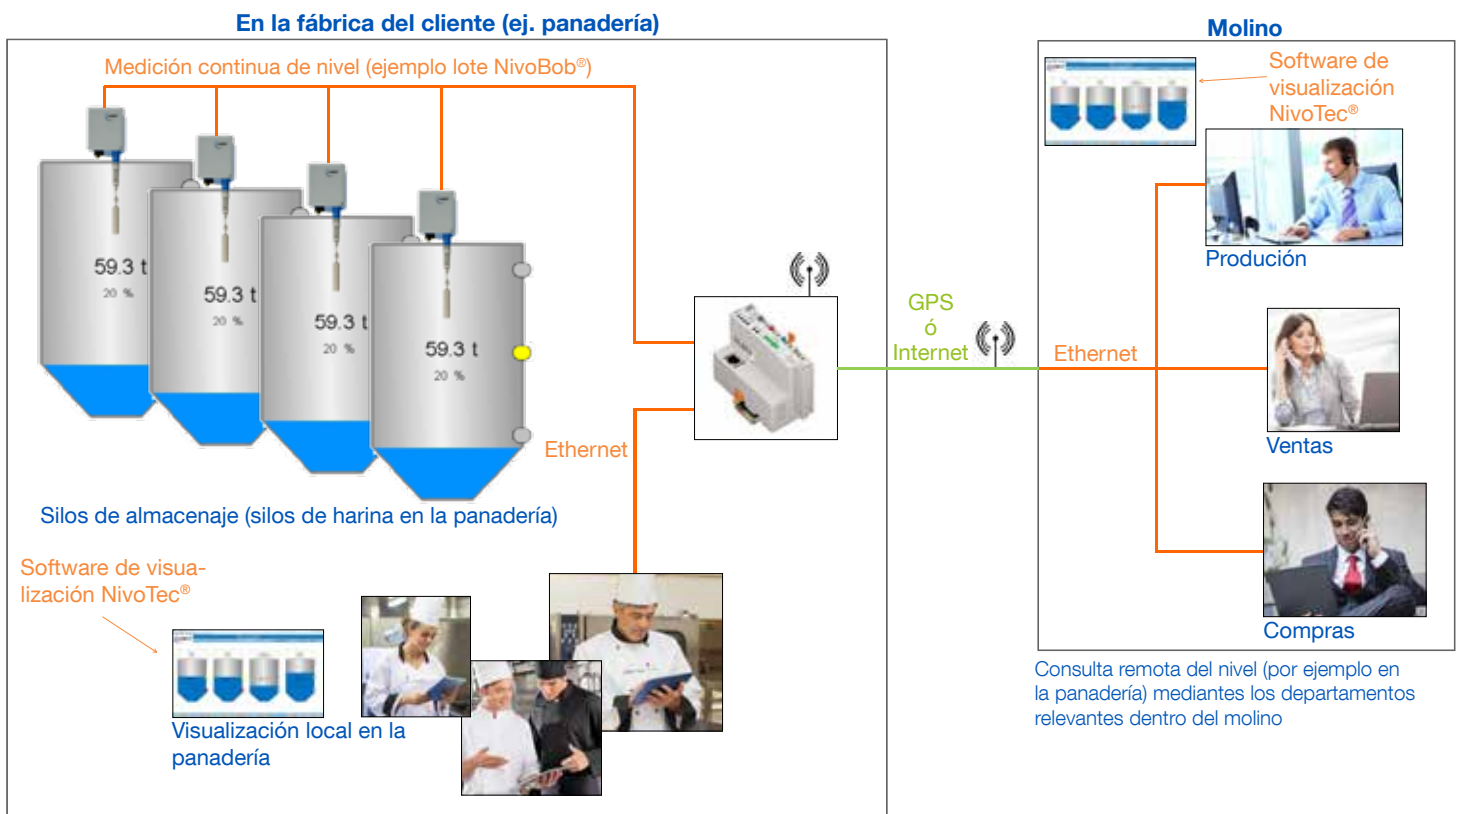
En la fábrica del cliente (ej. panadería)

Medición continua de nivel (ejemplo lote NivoBob®)

59.3 t
20 %

59.3 t
20 %

59.3 t
20 %

59.3 t
20 %

Ethernet

Silos de almacenaje (silos de harina en la panadería)

Software de visualización NivoTec®

Visualización local en la panadería

GPS
ó
Internet

Molino

Software de visualización NivoTec®

Produción

Ethernet

Ventas

Compras

Consulta remota del nivel (por ejemplo en la panadería) mediantes los departamentos relevantes dentro del molino